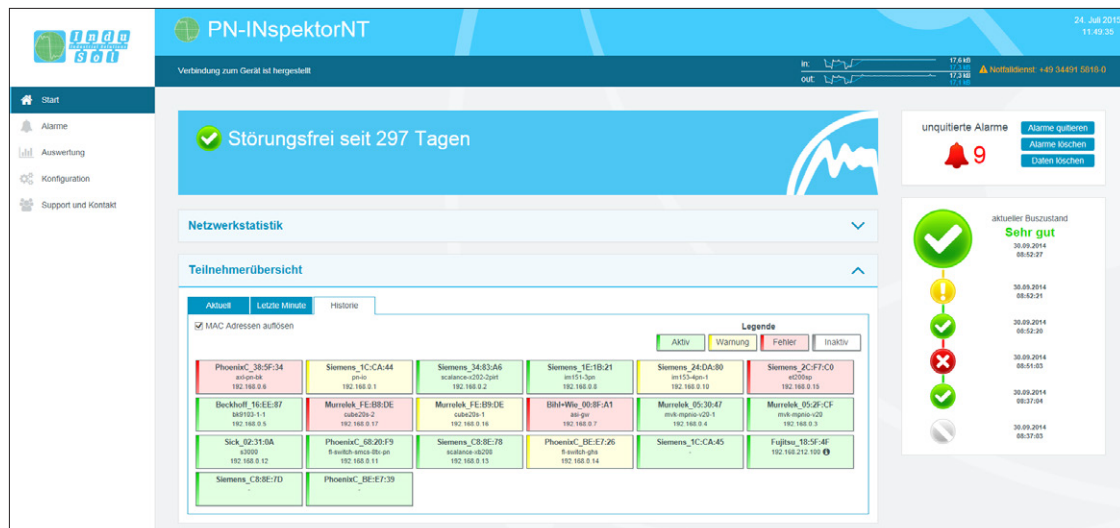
indu sol

PN-INspektorNT

24. Juli 2015
11:49:35

Verbindung zum Gerät ist hergestellt

in: 17,6 kB
out: 17,3 kB

Notfalldienst: +49 34491 5818-0

Start
Alarme
Auswertung
Konfiguration
Support und Kontakt

Störungsfrei seit 297 Tagen

unquitierte Alarme
9
Alarme quitieren
Alarme löschen
Daten löschen

Netzwerkstatistik

Teilnehmerübersicht

Aktuell | Letzte Minute | Historie

MAC Adressen auflösen

Legende
Aktiv | Warnung | Fehler | Inaktiv

| PhoenixC_38:5F:34 axl-pn-bk 192.168.0.6 | Siemens_1C:CA:44 pn-io 192.168.0.1 | Siemens_34:83:A6 scalance-x202-2pirt 192.168.0.2 | Siemens_1E:1B:21 im151-3pn 192.168.0.8 | Siemens_24:DA:80 im153-4pn-1 192.168.0.10 | Siemens_2C:F7:C0 et200sp 192.168.0.15 |
|---|---|---|---|---|---|
| Beckhoff_16:EE:87 bk9103-1-1 192.168.0.5 | Murrelek_FE:B8:DE cube20s-2 192.168.0.17 | Murrelek_FE:B9:DE cube20s-1 192.168.0.16 | Bihl+Wie_00:8F:A1 asi-gw 192.168.0.7 | Murrelek_05:30:47 mvk-mpnio-v20-1 192.168.0.4 | Murrelek_05:2F:CF mvk-mpnio-v20 192.168.0.3 |
| Sick_02:31:0A s3000 192.168.0.12 | PhoenixC_68:20:F9 fl-switch-smcs-8tx-pn 192.168.0.11 | Siemens_C8:8E:78 scalance-xb208 192.168.0.13 | PhoenixC_BE:E7:26 fl-switch-ghs 192.168.0.14 | Siemens_1C:CA:45 - | Fujitsu_18:5F:4F 192.168.212.100 |
| Siemens_C8:8E:7D - | PhoenixC_BE:E7:39 - | | | | |

aktueller Buszustand
Sehr gut
30.09.2014 08:52:27
30.09.2014 08:52:21
30.09.2014 08:52:20
30.09.2014 08:51:03
30.09.2014 08:37:04
30.09.2014 08:37:03